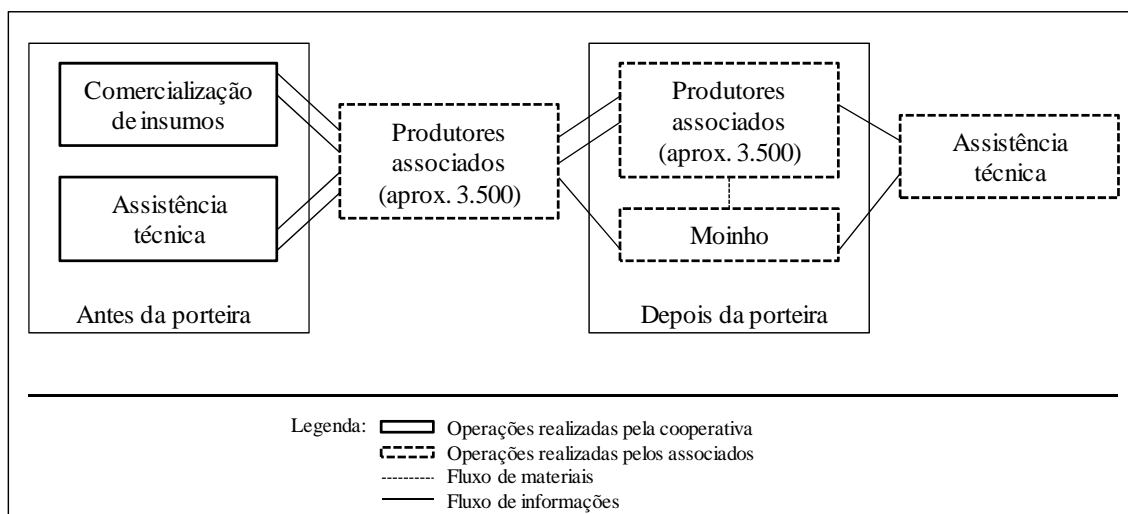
Comercialização de insumos

Assistência técnica

Antes da porteira

Produtores associados (aprox. 3.500)

Produtores associados (aprox. 3.500)

Moinho

Depois da porteira

Assistência técnica

Legenda: Operações realizadas pela cooperativa
Operações realizadas pelos associados
Fluxo de materiais
Fluxo de informações